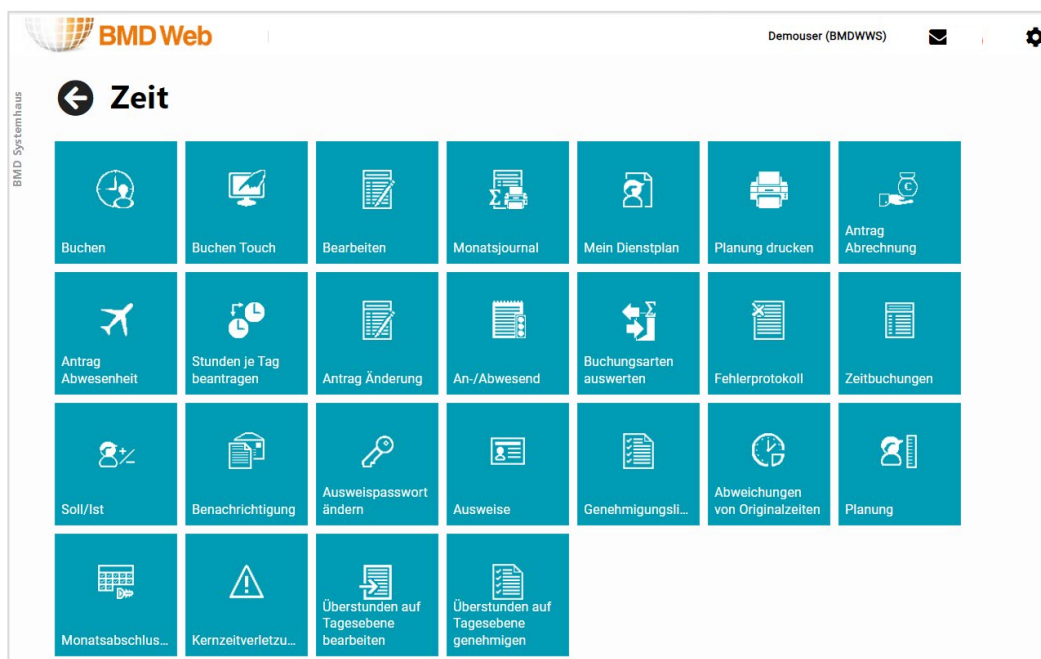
BMD Web

Demouser (BMDWWS)

BMD Systemhaus

Zeit

Buchen

Buchen Touch

Bearbeiten

Monatsjournal

Mein Dienstplan

Planung drucken

Antrag Abrechnung

Antrag Abwesenheit

Stunden je Tag beantragen

Antrag Änderung

An-/Abwesend

Buchungsarten auswerten

Fehlerprotokoll

Zeitbuchungen

Soll/Ist

Benachrichtigung

Ausweispasswort ändern

Ausweise

Genehmigungsli...

Abweichungen von Originalzeiten

Planung

Monatsabschlus...

Kernzeitverletzu...

Überstunden auf Tagesebene bearbeiten

Überstunden auf Tagesebene genehmigen